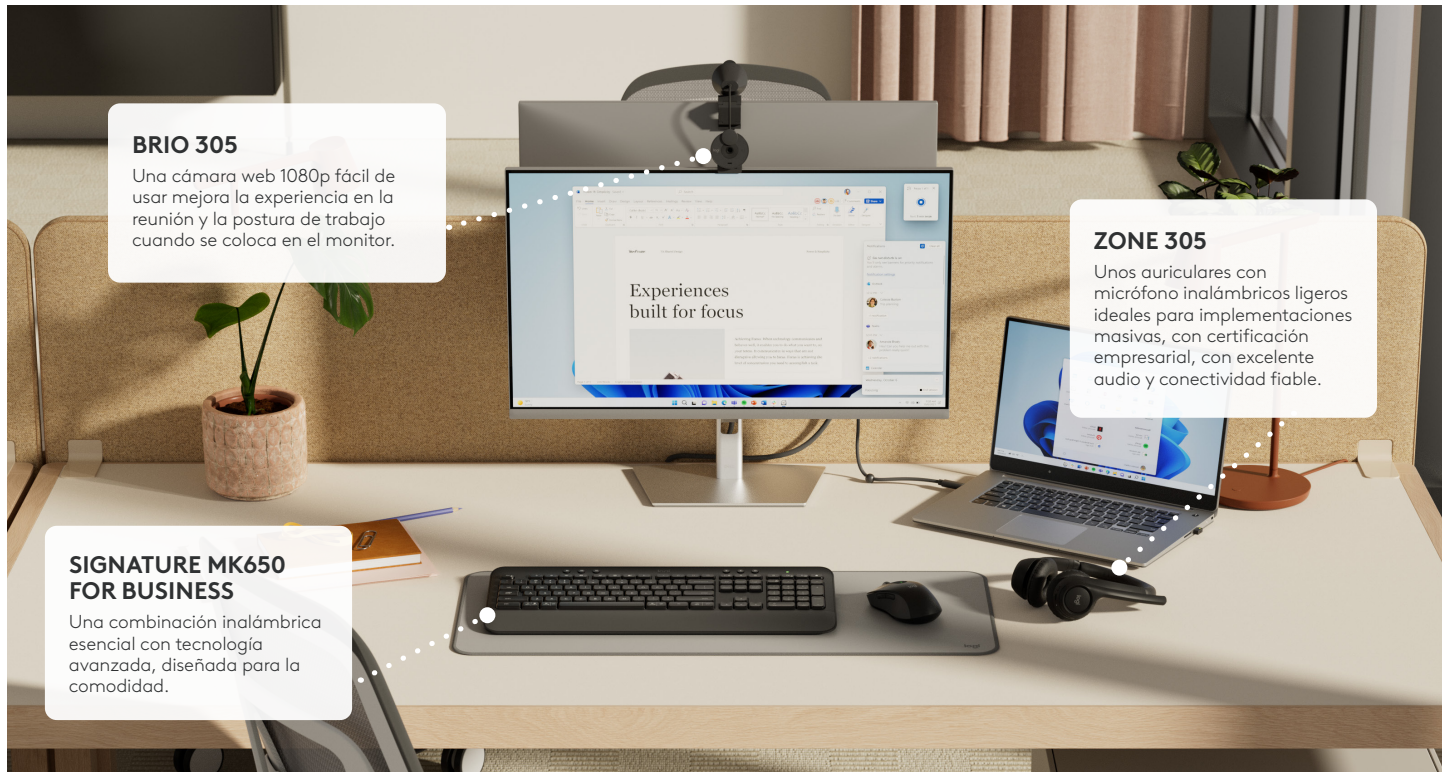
BRIO 305

Una cámara web 1080p fácil de usar mejora la experiencia en la reunión y la postura de trabajo cuando se coloca en el monitor.

Experiences built for focus

ZONE 305

Unos auriculares con micrófono inalámbricos ligeros ideales para implementaciones masivas, con certificación empresarial, con excelente audio y conectividad fiable.

SIGNATURE MK650 FOR BUSINESS

Una combinación inalámbrica esencial con tecnología avanzada, diseñada para la comodidad.

logi